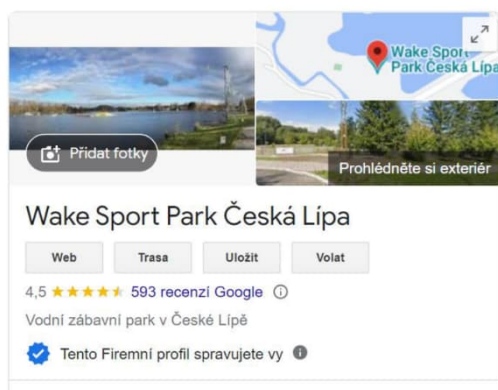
Wake Sport Park Česká Lípa

Přidat fotky

Prohlédněte si exteriér

Wake Sport Park Česká Lípa

Web

Trasa

Uložit

Volat

4,5 ★★★★★ 593 recenzí Google ⓘ

Vodní zábavní park v České Lípě

Tento Firemní profil spravujete vy